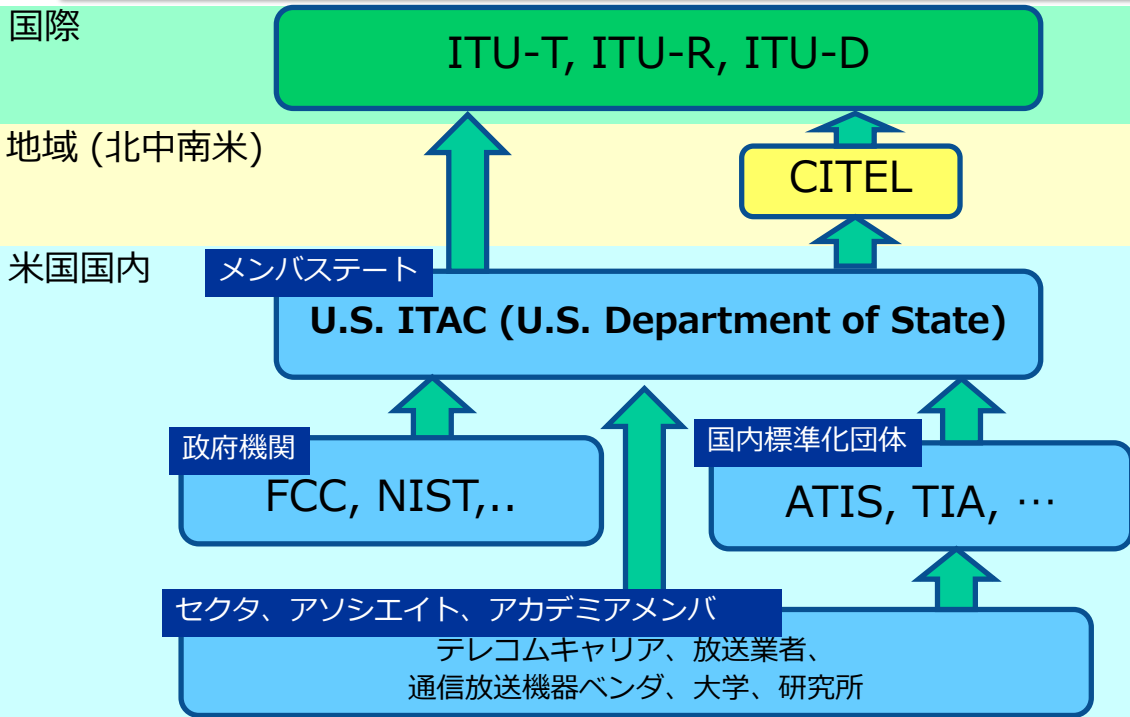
国際

ITU-T, ITU-R, ITU-D

地域 (北中南米)

CITEL

米国国内

メンバステート

U.S. ITAC (U.S. Department of State)

政府機関

FCC, NIST,..

国内標準化団体

ATIS, TIA, …

セクタ、アソシエイト、アカデミアメンバ

テレコムキャリア、放送業者、
通信放送機器ベンダ、大学、研究所